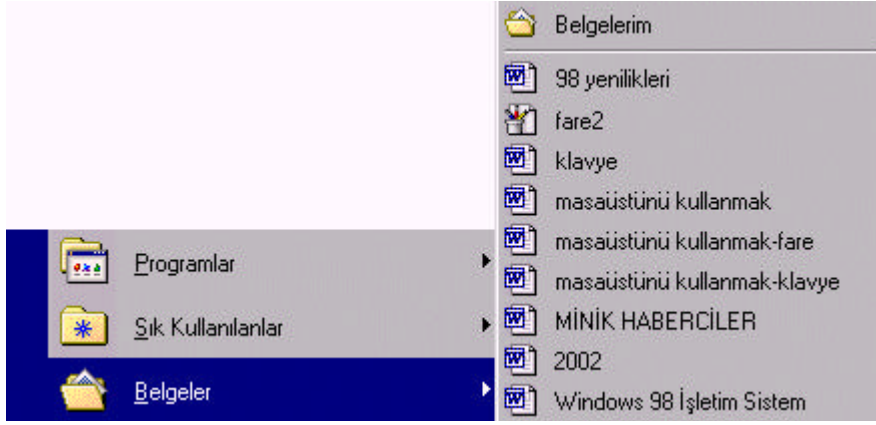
Belgelerim

98 yenilikleri

fare2

klavye

masaüstünü kullanmak

masaüstünü kullanmak-fare

masaüstünü kullanmak-klavye

MİNİK HABERCİLER

2002

Windows 98 İşletim Sistem

Programlar

Sık Kullanılanlar

Belgeler